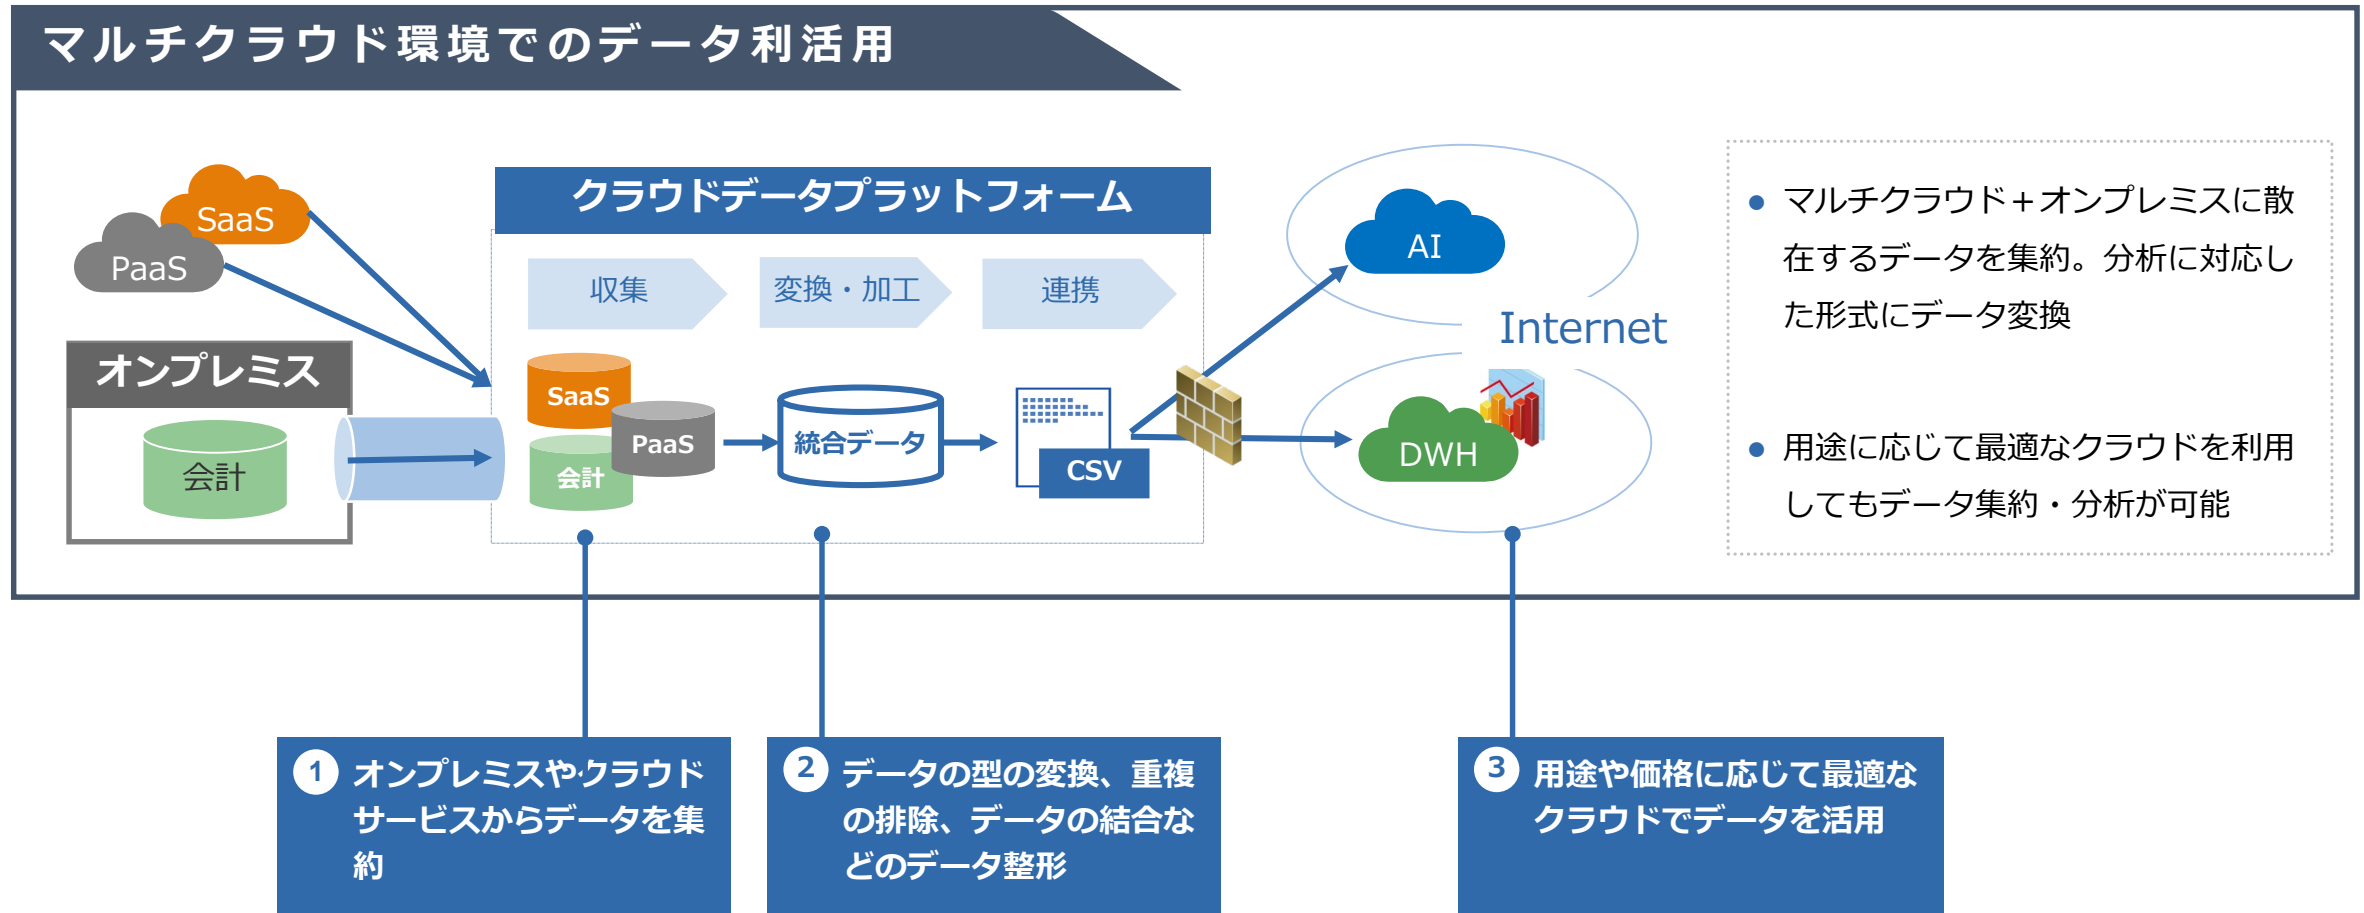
マルチクラウド環境でのデータ利活用

SaaS
PaaS

オンプレミス
会計

クラウドデータプラットフォーム
収集
変換・加工
連携
SaaS
PaaS
会計
統合データ
CSV

AI
Internet
DWH

● マルチクラウド+オンプレミスに散在するデータを集約。分析に対応した形式にデータ変換

● 用途に応じて最適なクラウドを利用してもデータ集約・分析が可能

1 オンプレミスやクラウドサービスからデータを集約

2 データの型の変換、重複の排除、データの結合などのデータ整形

3 用途や価格に応じて最適なクラウドでデータを活用